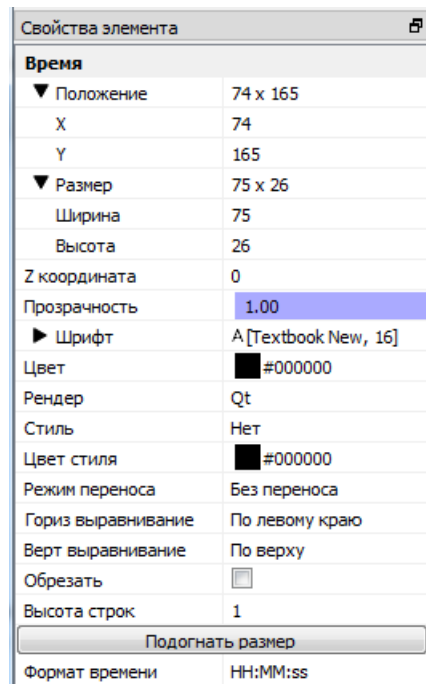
Свойства элемента

Время

| | |
|---|---|
| ▼ Положение | 74 x 165 |
| X | 74 |
| Y | 165 |
| ▼ Размер | 75 x 26 |
| Ширина | 75 |
| Высота | 26 |
| Z координата | 0 |
| Прозрачность | 1.00 |
| ▶ Шрифт | A [Textbook New, 16] |
| Цвет | #000000 |
| Рендер | Qt |
| Стиль | Нет |
| Цвет стиля | #000000 |
| Режим переноса | Без переноса |
| Гориз выравнивание | По левому краю |
| Верт выравнивание | По верху |
| Обрезать | |
| Высота строк | 1 |

Подогнать размер

| | |
|---|---|
| Формат времени | HH:MM:ss |